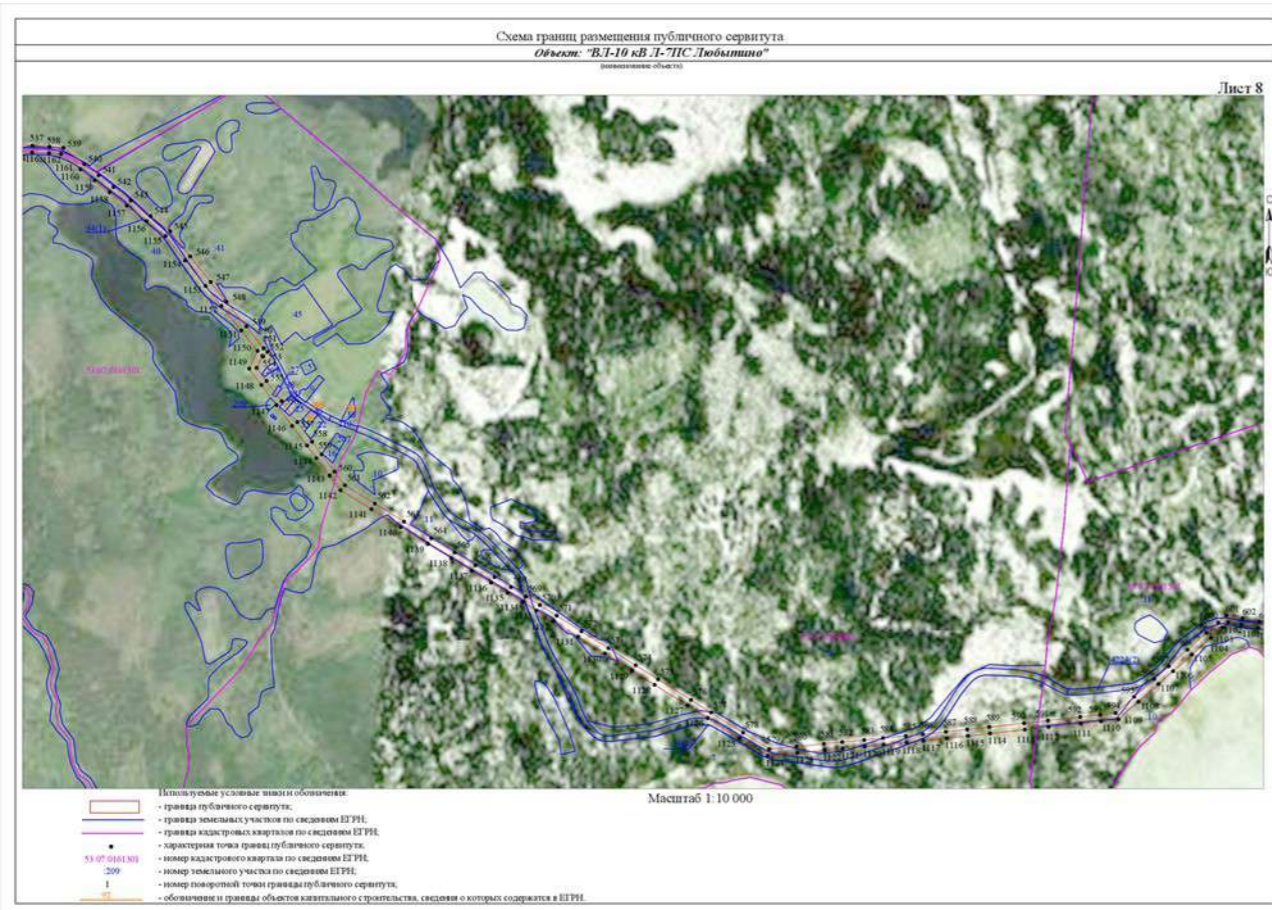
Схема границ размещения публичного сервитута
Объект: "ВЛ-10 кВ Л-7ПС Любытино"
(наименование объекта)

Лист 8

537 538 539
1160 1162
540
1161
541
1160
542
1159
543
1158
544
1157
1156
545
1155
546
1154
547
1153
548
1152
1151
1150
1149
1148
1147
1146
1145
1144
1143
1142
1141
1140
1139
1138
1137
1136
1135
1134
1133
1132
1131
1130
1129
1128
1127
1126
1125
1124
1123
1122
1121
1120
1119
1118
1117
1116
1115
1114
1113
1112
1111
1110
1109
1108
1107
1106
1105
1104
602
45
48
41

Используемые условные знаки и обозначения:
- граница публичного сервитута;
- граница земельных участков по сведениям ЕГРН;
- граница кадастровых кварталов по сведениям ЕГРН;
- характерная точка границ публичного сервитута;
53:07:0161301 - номер кадастрового квартала по сведениям ЕГРН;
:209 - номер земельного участка по сведениям ЕГРН;
1 - номер поворотной точки границы публичного сервитута;
97 - обозначение и границы объектов капитального строительства, сведения о которых содержатся в ЕГРН.

Масштаб 1:10 000